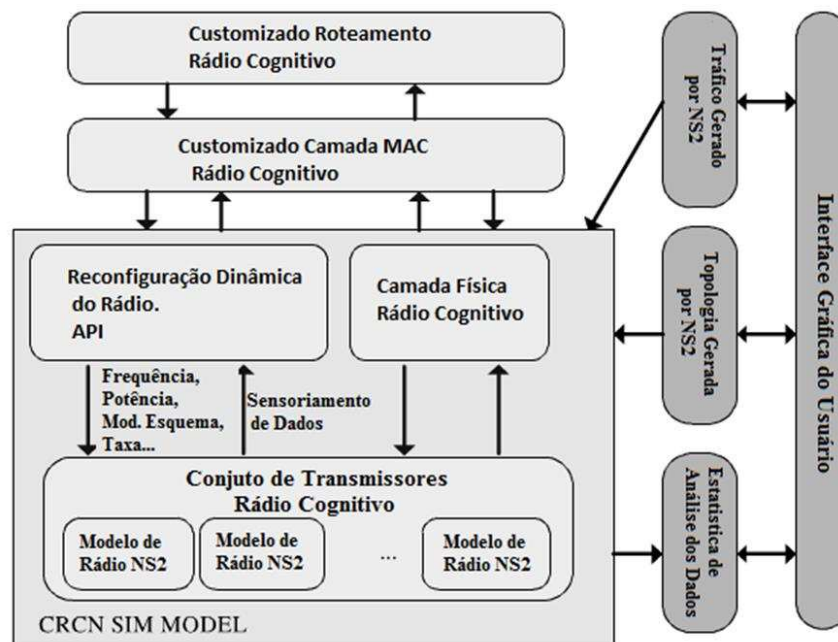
Customizado Roteamento
Rádio Cognitivo

Customizado Camada MAC
Rádio Cognitivo

Reconfiguração Dinâmica do Rádio.
API

Camada Física
Rádio Cognitivo

Frequência,
Potência,
Mod. Esquema,
Taxa...

Sensoriamento de Dados

Conjuto de Transmissores
Rádio Cognitivo

Modelo de Rádio NS2

Modelo de Rádio NS2

...

Modelo de Rádio NS2

CRCN SIM MODEL

Tráfico Gerado por NS2

Topologia Gerada por NS2

Estatística de Análise dos Dados

Interface Gráfica do Usuário